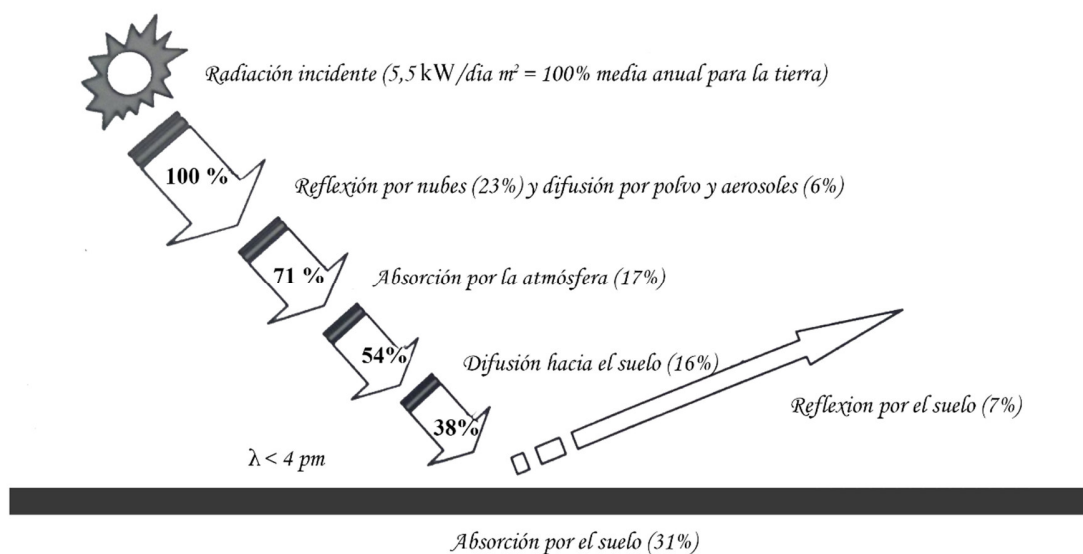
Radiación incidente (5,5 kW/dia m² = 100% media anual para la tierra)

100 %

Reflexión por nubes (23%) y difusión por polvo y aerosoles (6%)

71 %

Absorción por la atmósfera (17%)

54%

Difusión hacia el suelo (16%)

38%

Reflexion por el suelo (7%)

$\lambda < 4$ pm

Absorción por el suelo (31%)